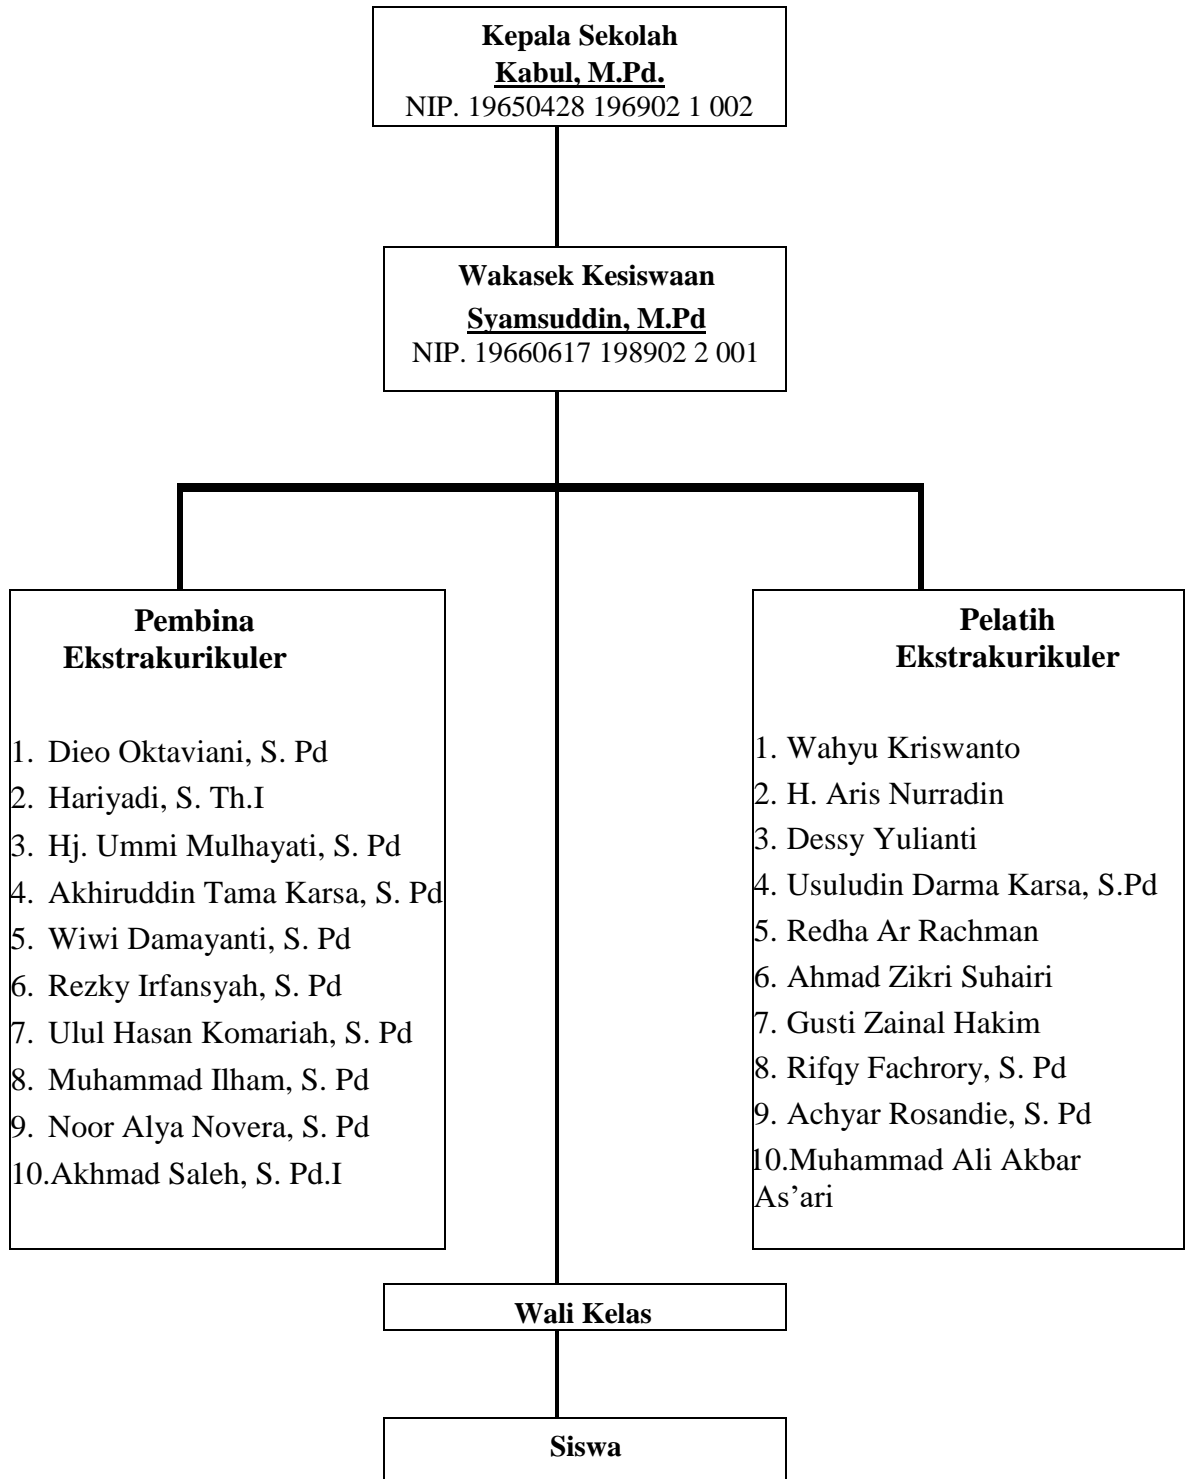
Kepala Sekolah
Kabul, M.Pd.
NIP. 19650428 196902 1 002

Wakasek Kesiswaan
Syamsuddin, M.Pd
NIP. 19660617 198902 2 001

Pembina Ekstrakurikuler

1. Dieo Oktaviani, S. Pd
2. Hariyadi, S. Th.I
3. Hj. Ummi Mulhayati, S. Pd
4. Akhiruddin Tama Karsa, S. Pd
5. Wiwi Damayanti, S. Pd
6. Rezky Irfansyah, S. Pd
7. Ulul Hasan Komariah, S. Pd
8. Muhammad Ilham, S. Pd
9. Noor Alya Novera, S. Pd
10. Akhmad Saleh, S. Pd.I

Pelatih Ekstrakurikuler

1. Wahyu Kriswanto
2. H. Aris Nurradin
3. Dessy Yulianti
4. Usuludin Darma Karsa, S.Pd
5. Redha Ar Rachman
6. Ahmad Zikri Suhairi
7. Gusti Zainal Hakim
8. Rifqy Fachrory, S. Pd
9. Achyar Rosandie, S. Pd
10. Muhammad Ali Akbar As'ari

Wali Kelas

Siswa